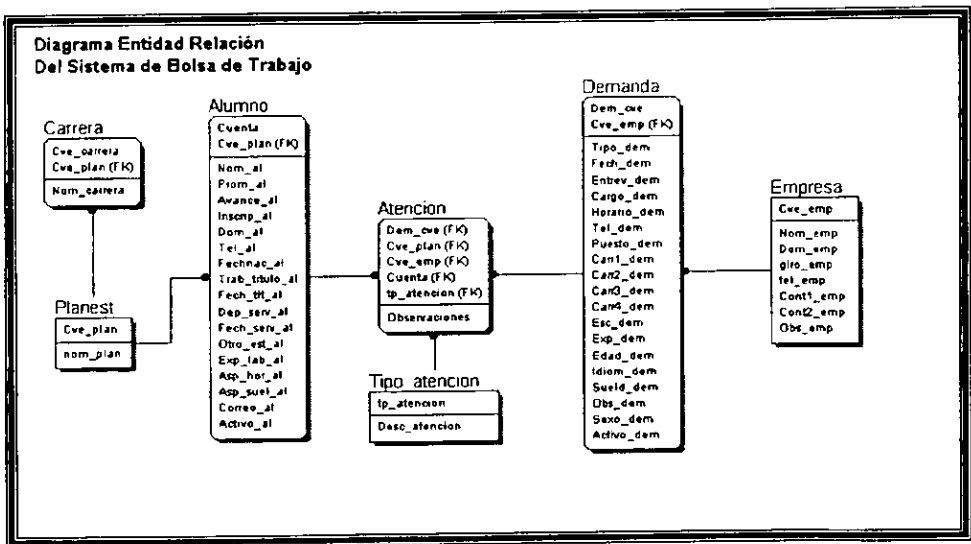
Diagrama Entidad Relación
Del Sistema de Bolsa de Trabajo

Carrera
Cve_carrera
Cve_plan (FK)
Nom_carrera

Planest
Cve_plan
nom_plan

Alumno
Cuenta
Cve_plan (FK)
Nom_al
Prom_al
Avance_al
Inscrip_al
Dom_al
Tel_al
Fechnac_al
Trab_titulo_al
Fech_tit_al
Dep_serv_al
Fech_serv_al
Otro_est_al
Exp_lab_al
Asp_hor_al
Asp_suel_al
Correo_al
Activo_al

Atencion
Dem_cve (FK)
Cve_plan (FK)
Cve_emp (FK)
Cuenta (FK)
tp_atencion (FK)
Observaciones

Tipo_atencion
tp_atencion
Desc_atencion

Demanda
Dem_cve
Cve_emp (FK)
Tipo_dem
Fech_dem
Entrev_dem
Cargo_dem
Horario_dem
Tel_dem
Puesto_dem
Car1_dem
Car2_dem
Car3_dem
Car4_dem
Esc_dem
Exp_dem
Edad_dem
Idiom_dem
Sueld_dem
Obs_dem
Sexo_dem
Activo_dem

Empresa
Cve_emp
Nom_emp
Dom_emp
giro_emp
tel_emp
Cont1_emp
Cont2_emp
Obs_emp